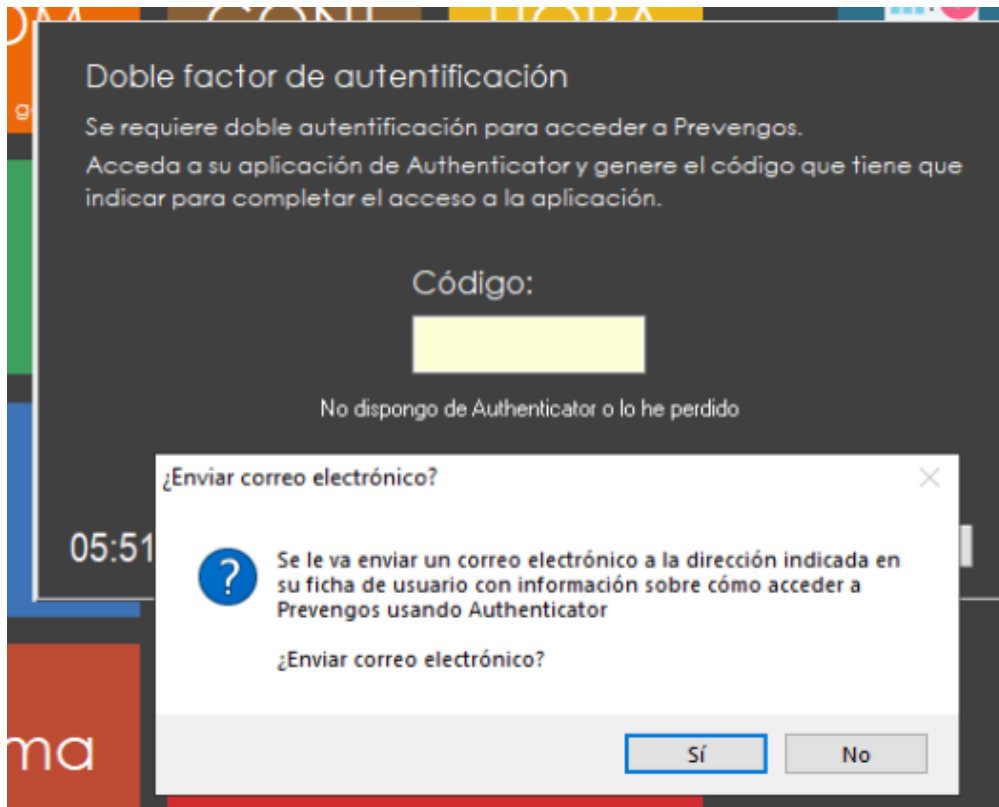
Doble factor de autentificación

Se requiere doble autentificación para acceder a Prevengos.

Acceda a su aplicación de Authenticator y genere el código que tiene que indicar para completar el acceso a la aplicación.

Código:

No dispongo de Authenticator o lo he perdido

05:51

ma

¿Enviar correo electrónico?

Se le va enviar un correo electrónico a la dirección indicada en su ficha de usuario con información sobre cómo acceder a Prevengos usando Authenticator

¿Enviar correo electrónico?

Sí

No